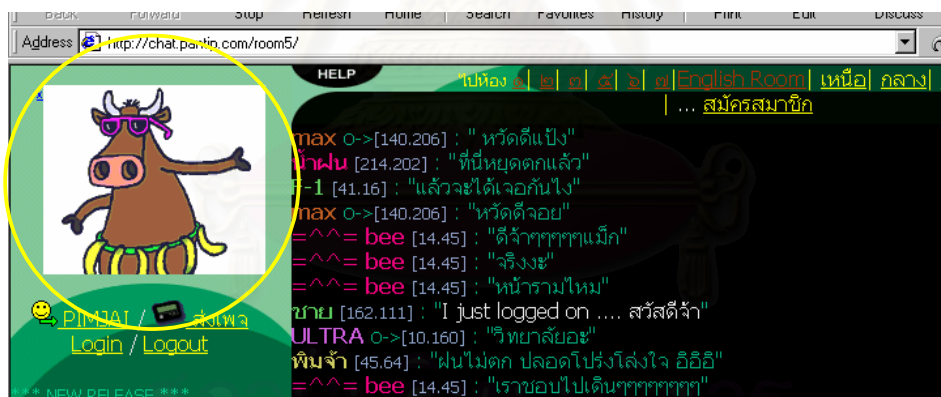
Back Forward Stop Refresh Home Search Favorites History Print Edit Discuss

Address http://chat.pantip.com/room5/

HELP

ไปห้อง ๑ | ๒ | ๓ | ๕ | ๖ | ๗ | English Room | เหนือ | กลาง |
| ... สมัครสมาชิก

max o->[140.206] : "หวัดดีแป้ง"
น้ำฝน [214.202] : "ที่นี่หยุดตกแล้ว"
#-1 [41.16] : "แล้วจะได้เจอกันไง"
max o->[140.206] : "หวัดดีจอย"
=^^= bee [14.45] : "ดีจ้าๆๆๆๆๆแม็ก"
=^^= bee [14.45] : "จริงงะ"
=^^= bee [14.45] : "หน้ารามไหม"
ชาย [162.111] : "I just logged on .... สวัสดีจ้า"
ULTRA o->[10.160] : "วิทยาลัยอะ"
พิมจ้า [45.64] : "ฝนไม่ตก ปลอดโปร่งโล่งใจ อิอิอิ"
=^^= bee [14.45] : "เราชอบไปเดินๆๆๆๆๆๆๆ"

PIMJAI / ส่งเพจ
Login / Logout

*** NEW RELEASE ***